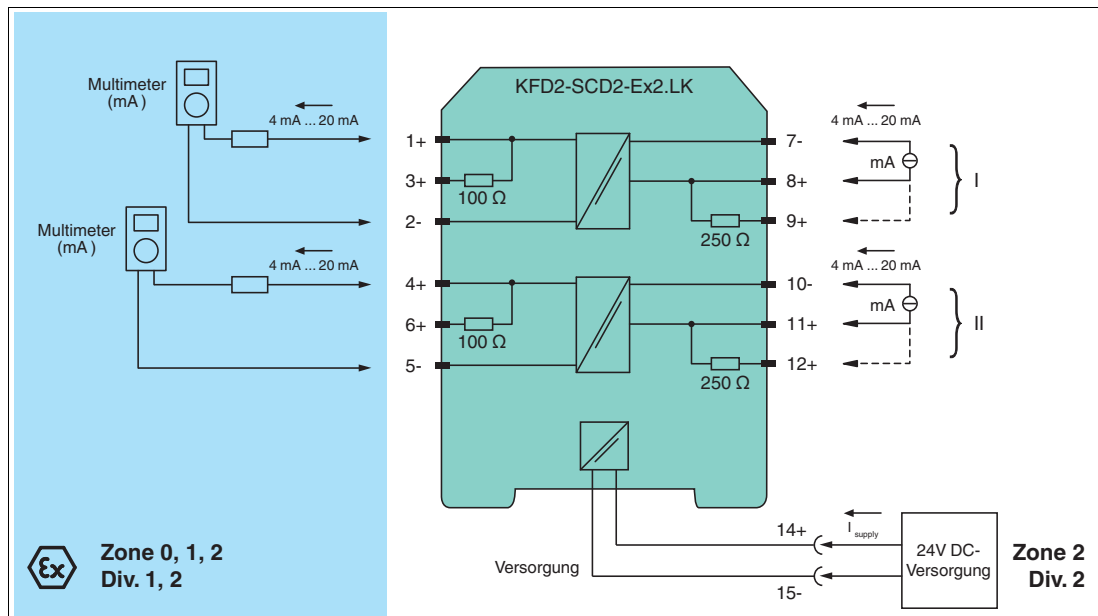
Multimeter
(mA)

4 mA ... 20 mA

Multimeter
(mA)

4 mA ... 20 mA

KFD2-SCD2-Ex2.LK

1+
3+
$100\ \Omega$
2-
4+
6+
$100\ \Omega$
5-

7-
8+
9+
$250\ \Omega$
10-
11+
12+
$250\ \Omega$

4 mA ... 20 mA
mA
I

4 mA ... 20 mA
mA
II

14+
$I_{supply}$
15-
Versorgung

24V DC-Versorgung

Zone 0, 1, 2
Div. 1, 2

Zone 2
Div. 2